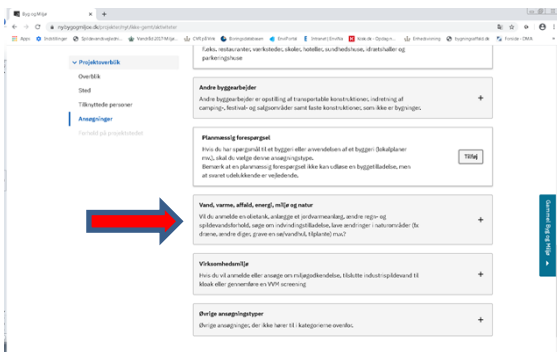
Byg og Miljø ×  +

ny.byogmiljoe.dk/projekter/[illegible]

Apps  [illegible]  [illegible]  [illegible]  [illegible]  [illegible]  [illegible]  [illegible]  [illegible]  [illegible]  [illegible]  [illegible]

fabrikker, restauranter, værksteder, skoler, hoteller, sundhedshuse, idrætshaller og parkeringshuse

Projektoverblik
Overblik
Sted
Tilknyttede personer
Ansøgninger
Forhold på projektområdet

Andre byggearbejder
Andre byggearbejder er opstilling af transportable konstruktioner, indretning af camping-, festival- og salgsområder samt faste konstruktioner, som ikke er bygninger.
+

Planmæssig forespørgsel
Hvis du har spørgsmål til et byggeri eller anvendelsen af et byggeri (lokalplaner mv.), skal du vælge denne ansøgningstype.
Bemærk at en planmæssig forespørgsel ikke kan udløse en byggetilladelse, men at svaret udelukkende er vejledende.
Tilføj

Vand, varme, affald, energi, miljø og natur
Vil du anmelde en olietank, anlægge et jordvarmeanlæg, andre regn- og spildevandsforhold, søge om udvidingstilladelse, lave ændringer i naturområder (fx dræne, andre diger, grave en sø/vandhul, tilplante) mv.?
+

Virksomhedsmiljø
Hvis du vil anmelde eller ansøge om miljøgodkendelse, tilslutte industrispildevand til kloak eller gennemføre en VVM screening
+

Øvrige ansøgningstyper
Øvrige ansøgninger, der ikke hører til i kategorierne ovenfor.
+

Genvej Byg og Miljø